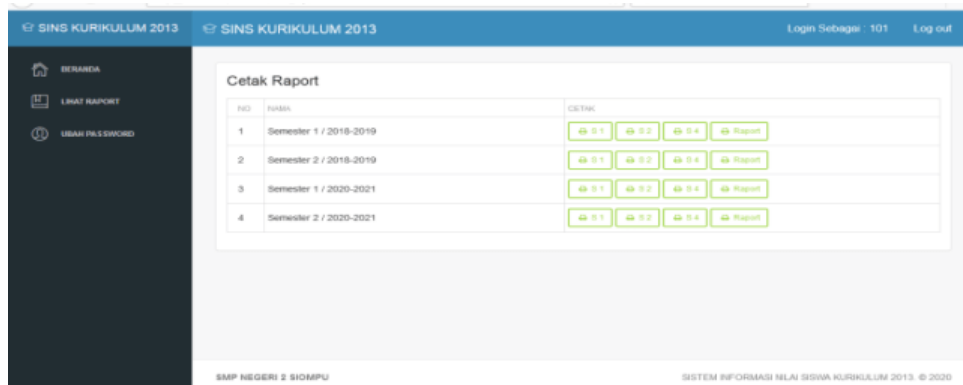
SINS KURIKULUM 2013

SINS KURIKULUM 2013

Login Sebagai : 101 Log out

BERANDA

LIHAT RAPORT

UBAH PASSWORD

Cetak Raport

| NO | NAMA | CETAK |
|---|---|---|
| 1 | Semester 1 / 2018-2019 | S 1 S 2 S 4 Raport |
| 2 | Semester 2 / 2018-2019 | S 1 S 2 S 4 Raport |
| 3 | Semester 1 / 2020-2021 | S 1 S 2 S 4 Raport |
| 4 | Semester 2 / 2020-2021 | S 1 S 2 S 4 Raport |

SMP NEGERI 2 SIOMPU

SISTEM INFORMASI NILAI SISWA KURIKULUM 2013. © 2020